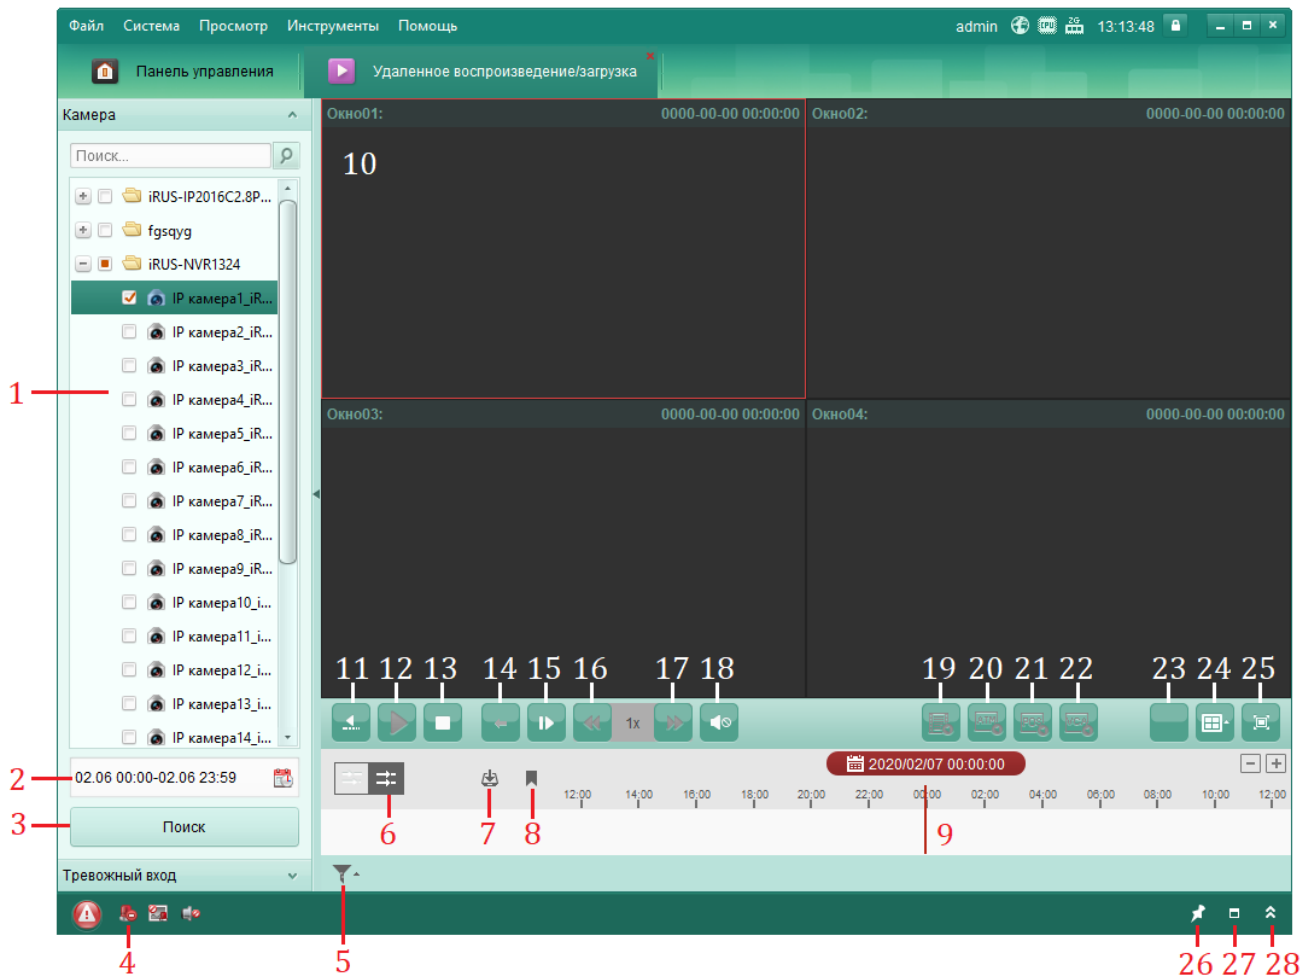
Файл Система Просмотр Инструменты Помощь admin 13:13:48

Панель управления Удаленное воспроизведение/загрузка

Камера

Поиск...

iRUS-IP2016C2.8P...
fgsqyg
iRUS-NVR1324
IP камера1_iR...
IP камера2_iR...
IP камера3_iR...
IP камера4_iR...
IP камера5_iR...
IP камера6_iR...
IP камера7_iR...
IP камера8_iR...
IP камера9_iR...
IP камера10_i...
IP камера11_i...
IP камера12_i...
IP камера13_i...
IP камера14_i...

02.06 00:00-02.06 23:59

Поиск

Тревожный вход

Окно01: 0000-00-00 00:00:00
Окно02: 0000-00-00 00:00:00
Окно03: 0000-00-00 00:00:00
Окно04: 0000-00-00 00:00:00

10

11 12 13 14 15 16 17 18 19 20 21 22 23 24 25

1x

2020/02/07 00:00:00

12:00 14:00 16:00 18:00 20:00 22:00 00:00 02:00 04:00 06:00 08:00 10:00 12:00

1 2 3 4 5 6 7 8 9 26 27 28